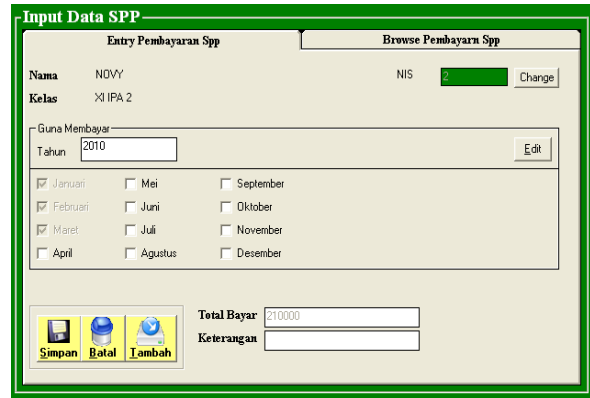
Input Data SPP

Entry Pembayaran Spp

Browse Pembayarn Spp

Nama NOVY

NIS 2

Change

Kelas XI IPA 2

Guna Membayar

Tahun 2010

Edit

Januari
Februari
Maret
April
Mei
Juni
Juli
Agustus
September
Oktober
November
Desember

Simpan Batal Tambah

Total Bayar 210000

Keterangan